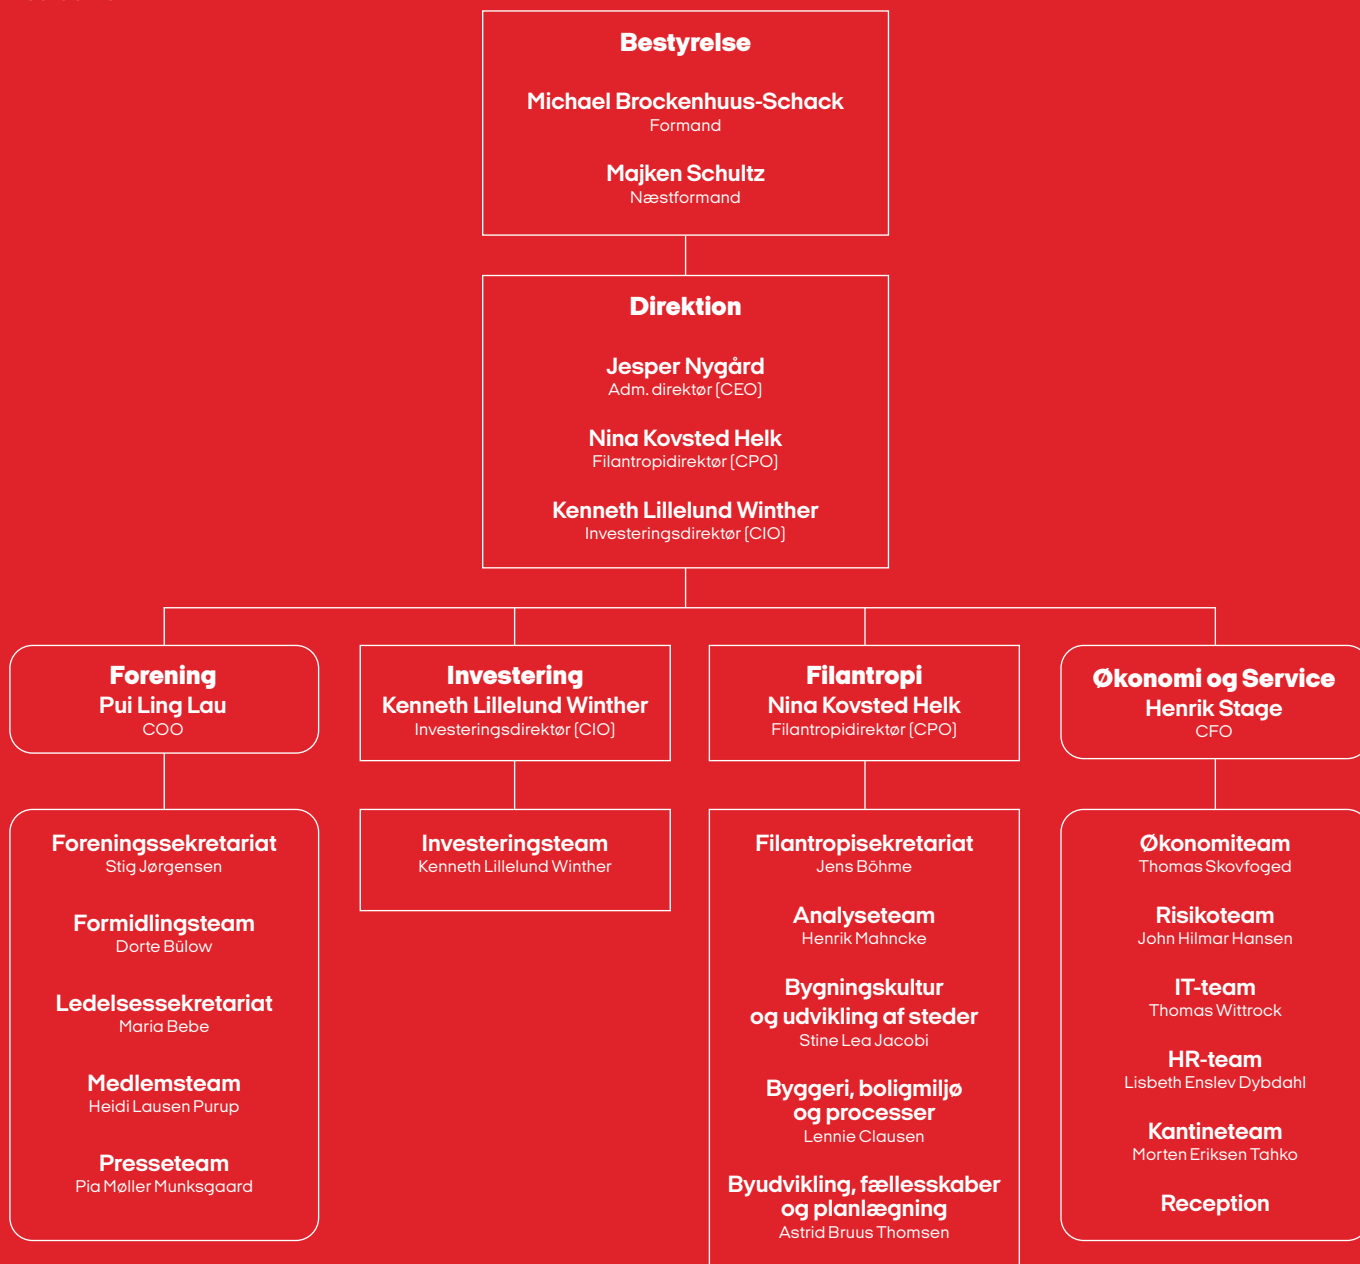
Bestyrelse

Michael Brockenhuus-Schack
Formand

Majken Schultz
Næstformand

Direktion

Jesper Nygård
Adm. direktør [CEO]

Nina Kovsted Helk
Filantropidirektør [CPO]

Kenneth Lillelund Winther
Investeringsdirektør [CIO]

Forening
Pui Ling Lau
COO

Foreningssekretariat
Stig Jørgensen

Formidlingsteam
Dorte Bülow

Ledelsessekretariat
Maria Bebe

Medlemsteam
Heidi Lausen Purup

Presseteam
Pia Møller Munksgaard

Investering
Kenneth Lillelund Winther
Investeringsdirektør [CIO]

Investeringsteam
Kenneth Lillelund Winther

Filantropi
Nina Kovsted Helk
Filantropidirektør [CPO]

Filantropisekretariat
Jens Böhme

Analyseteam
Henrik Mahncke

Bygningskultur og udvikling af steder
Stine Lea Jacobi

Byggeri, boligmiljø og processer
Lennie Clausen

Byudvikling, fællesskaber og planlægning
Astrid Bruus Thomsen

Økonomi og Service
Henrik Stage
CFO

Økonomiteam
Thomas Skovfoged

Risikoteam
John Hilmar Hansen

IT-team
Thomas Wittrock

HR-team
Lisbeth Enslev Dybdahl

Kantineteam
Morten Eriksen Tahko

Reception